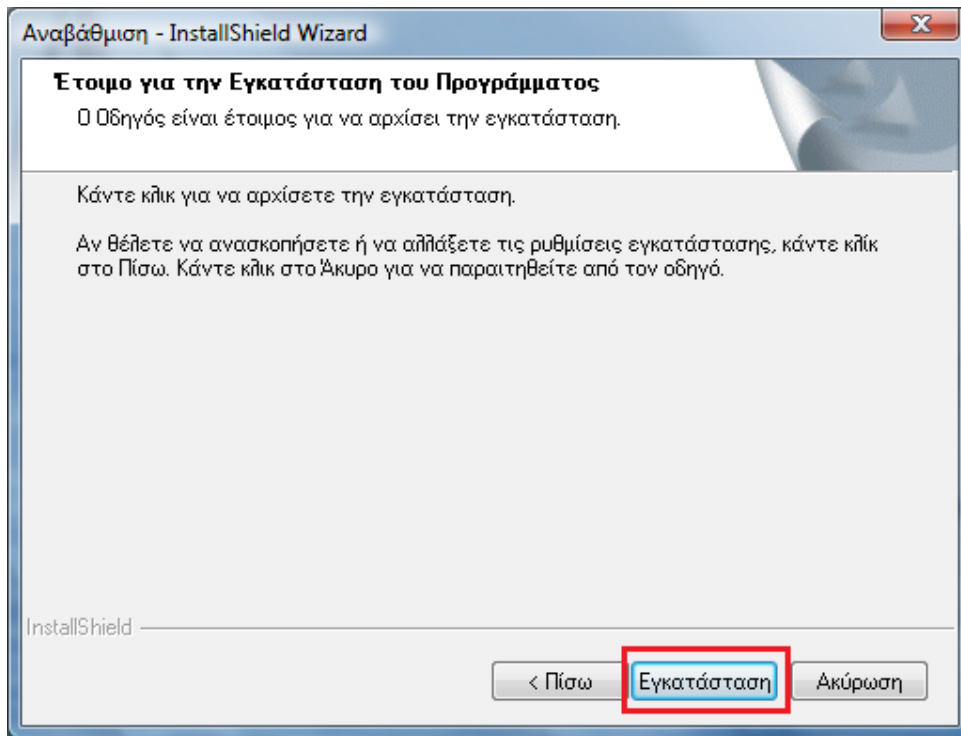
Αναβάθμιση - InstallShield Wizard

X

Έτοιμο για την Εγκατάσταση του Προγράμματος

Ο Οδηγός είναι έτοιμος για να αρχίσει την εγκατάσταση.

Κάντε κλικ για να αρχίσετε την εγκατάσταση.

Αν θέλετε να ανασκοπήσετε ή να αλλάξετε τις ρυθμίσεις εγκατάστασης, κάντε κλίκ στο Πίσω. Κάντε κλικ στο Άκυρο για να παραιτηθείτε από τον οδηγό.

InstallShield

< Πίσω

Εγκατάσταση

Ακύρωση